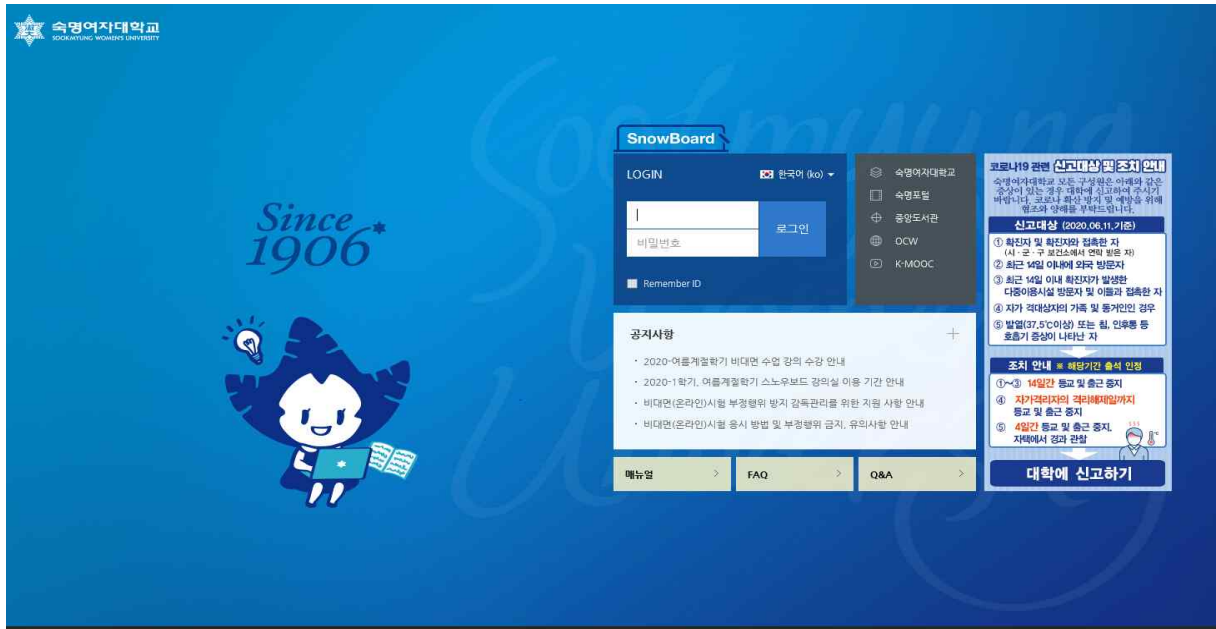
숙명여자대학교
SOOKMYUNG WOMEN'S UNIVERSITY

Since 1906

SnowBoard

LOGIN 한국어 (ko)

비밀번호

로그인

Remember ID

숙명여자대학교
숙명포털
중앙도서관
OCW
K-MOOC

공지사항 +

· 2020-여름계절학기 비대면 수업 강의 수강 안내
· 2020-1학기, 여름계절학기 스노우보드 강의실 이용 기간 안내
· 비대면(온라인)시험 부정행위 방지 감독관리를 위한 지원 사항 안내
· 비대면(온라인)시험 응시 방법 및 부정행위 금지, 유의사항 안내

매뉴얼 >
FAQ >
Q&A >

코로나19 관련 신고대상 및 조치 안내

숙명여자대학교 모든 구성원은 아래와 같은 증상이 있는 경우 대학에 신고하여 주시기 바랍니다. 코로나 확산 방지 및 예방을 위해 협조와 양해를 부탁드립니다.

신고대상 (2020.06.11.기준)
① 확진자 및 확진자와 접촉한 자 (시 · 군 · 구 보건소에서 연락 받은 자)
② 최근 14일 이내에 외국 방문자
③ 최근 14일 이내 확진자가 발생한 다중이용시설 방문자 및 이들과 접촉한 자
④ 자가 격리대상자의 가족 및 동거인인 경우
⑤ 발열(37.5℃이상) 또는 침, 인후통 등 호흡기 증상이 나타난 자

조치 안내 ※ 해당기간 출석 인정
①~③ 14일간 등교 및 출근 중지
④ 자가격리자의 격리해제일까지 등교 및 출근 중지
⑤ 4일간 등교 및 출근 중지, 자택에서 경과 관찰

대학에 신고하기